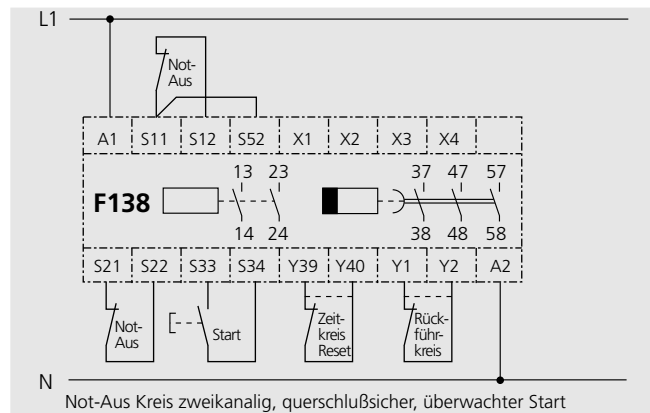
L1

Not-Aus

A1 S11 S12 S52 X1 X2 X3 X4

13 23 37 47 57

F138

14 24 38 48 58

S21 S22 S33 S34 Y39 Y40 Y1 Y2 A2

Not-Aus

Start

Zeitkreis Reset

Rückführkreis

N

Not-Aus Kreis zweikanalig, querschlußsicher, überwachter Start